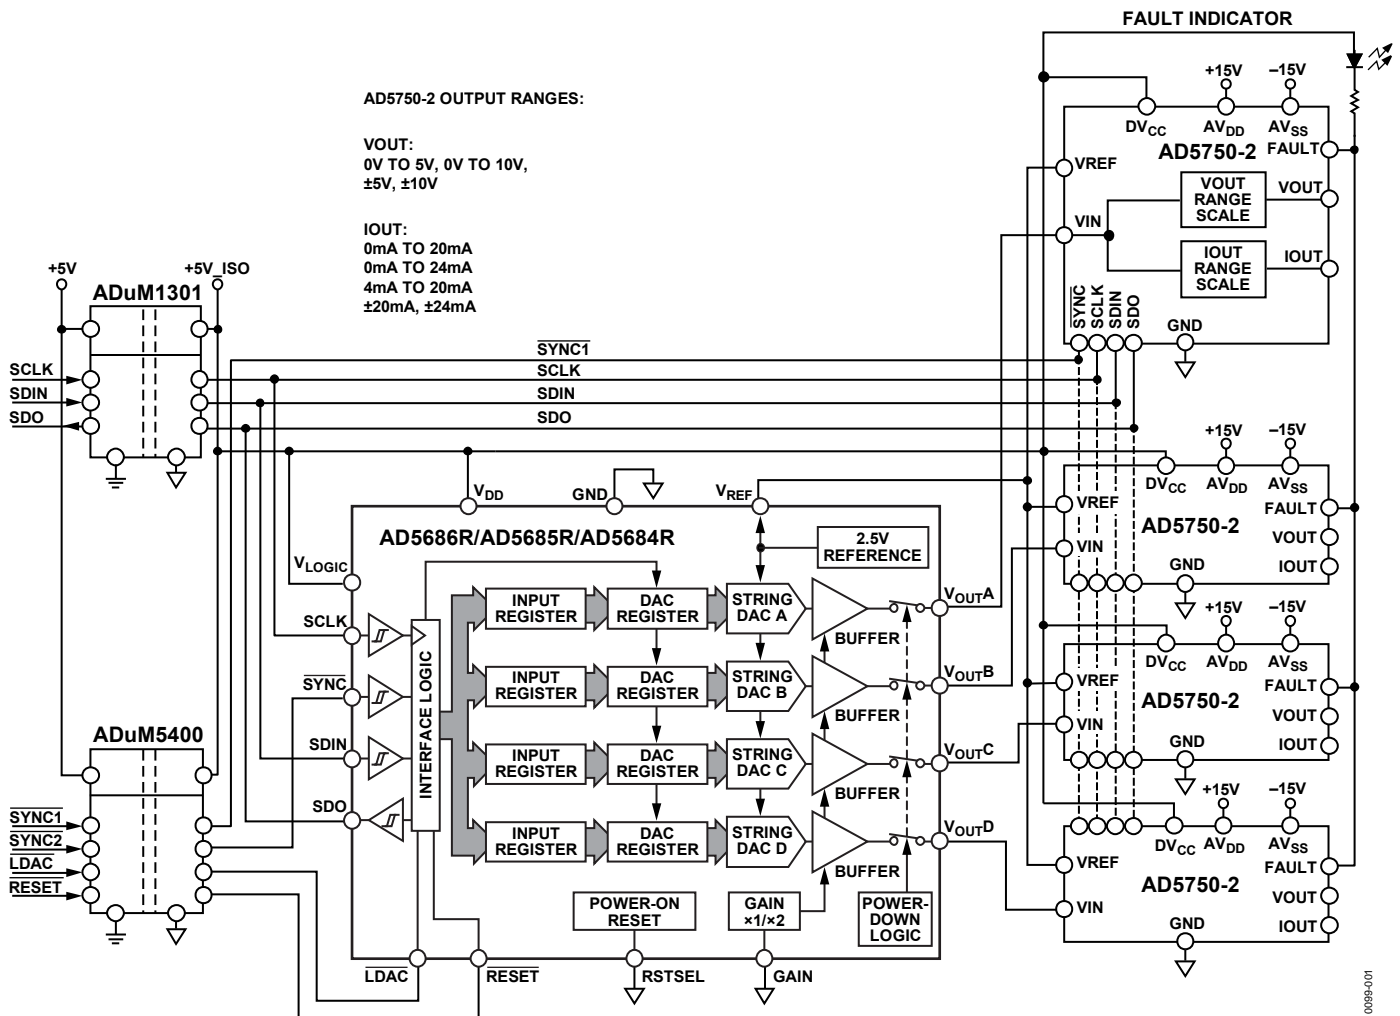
FAULT INDICATOR

AD5750-2 OUTPUT RANGES:

VOUT:
0V TO 5V, 0V TO 10V,
±5V, ±10V

IOUT:
0mA TO 20mA
0mA TO 24mA
4mA TO 20mA
±20mA, ±24mA

+15V
–15V
$DV_{CC}$
$AV_{DD}$
$AV_{SS}$
AD5750-2
FAULT
VREF
VOUT RANGE SCALE
VOUT
VIN
IOUT RANGE SCALE
IOUT
$\overline{SYNC}$
SCLK
SDIN
SDO
GND

+5V
+5V_ISO
ADuM1301
SCLK
SDIN
SDO

$\overline{SYNC1}$
SCLK
SDIN
SDO

+15V
–15V
$V_{DD}$
GND
$V_{REF}$
$DV_{CC}$
$AV_{DD}$
$AV_{SS}$
VREF
FAULT
AD5686R/AD5685R/AD5684R
2.5V REFERENCE
AD5750-2
VOUT
VIN
GND
IOUT
$V_{LOGIC}$

SCLK
INPUT REGISTER
DAC REGISTER
STRING DAC A
BUFFER
$V_{OUT}A$
+15V
–15V
$DV_{CC}$
$AV_{DD}$
$AV_{SS}$
VREF
FAULT
$\overline{SYNC}$
INTERFACE LOGIC
INPUT REGISTER
DAC REGISTER
STRING DAC B
$V_{OUT}B$
AD5750-2
BUFFER
VOUT
VIN
GND
IOUT
ADuM5400
SDIN
INPUT REGISTER
DAC REGISTER
STRING DAC C
$V_{OUT}C$
BUFFER
+15V
–15V
SDO
$\overline{SYNC1}$
$\overline{SYNC2}$
$\overline{LDAC}$
$\overline{RESET}$
INPUT REGISTER
DAC REGISTER
STRING DAC D
$V_{OUT}D$
$DV_{CC}$
$AV_{DD}$
$AV_{SS}$
BUFFER
VREF
FAULT
AD5750-2
POWER-ON RESET
GAIN ×1/×2
POWER-DOWN LOGIC
VOUT
VIN
GND
IOUT
$\overline{LDAC}$
$\overline{RESET}$
RSTSEL
GAIN
0099-001